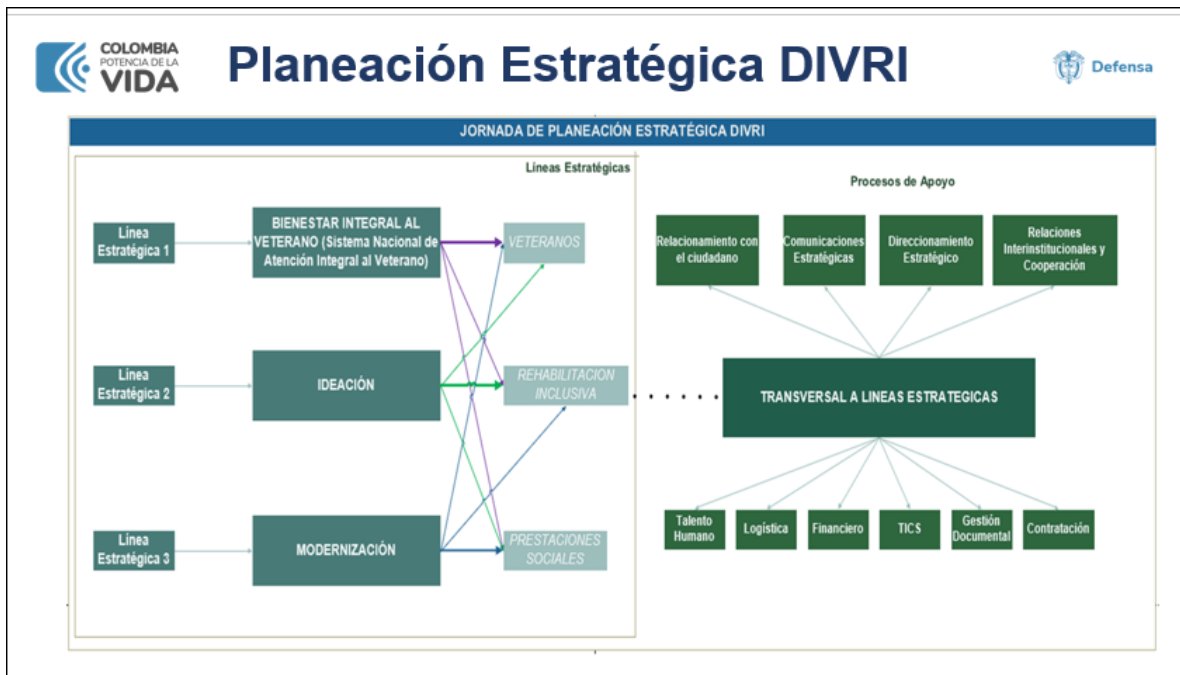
COLOMBIA POTENCIA DE LA VIDA

Planeación Estratégica DIVRI

Defensa

JORNADA DE PLANEACIÓN ESTRATÉGICA DIVRI

Líneas Estratégicas

Línea Estratégica 1

BIENESTAR INTEGRAL AL VETERANO (Sistema Nacional de Atención Integral al Veterano)

VETERANOS

Línea Estratégica 2

IDEACIÓN

REHABILITACION INCLUSIVA

Línea Estratégica 3

MODERNIZACIÓN

PRESTACIONES SOCIALES

Procesos de Apoyo

Relacionamiento con el ciudadano

Comunicaciones Estratégicas

Direccionamiento Estratégico

Relaciones Interinstitucionales y Cooperación

TRANSVERSAL A LINEAS ESTRATEGICAS

Talento Humano

Logística

Financiero

TICS

Gestión Documental

Contratación